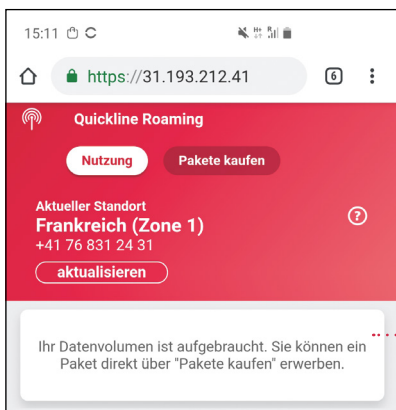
15:11

https://31.193.212.41

6

Quickline Roaming

Nutzung

Pakete kaufen

Aktueller Standort

Frankreich (Zone 1)

+41 76 831 24 31

aktualisieren

?

Ihr Datenvolumen ist aufgebraucht. Sie können ein Paket direkt über "Pakete kaufen" erwerben.